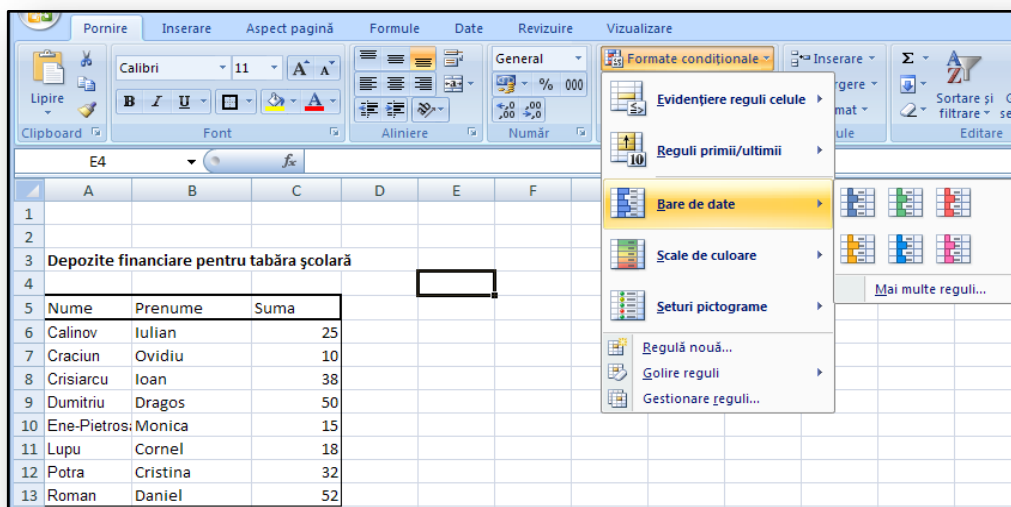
Pornire Inserare Aspect pagină Formule Date Revizuire Vizualizare

Lipire
Clipboard
Calibri 11
B I U
Font
Aliniere
General
% 000
Număr
Formate condiționale
Inserare
rgere
mat
ule
Σ
Sortare și filtrare
Editare

E4
$f_x$

| | A | B | C | D | E | F |
|---|---|---|---|---|---|---|
| 1 | | | | | | |
| 2 | | | | | | |
| 3 | Depozite financiare pentru tabăra școlară | | | | | |
| 4 | | | | | | |
| 5 | Nume | Prenume | Suma | | | |
| 6 | Calinov | Iulian | 25 | | | |
| 7 | Craciun | Ovidiu | 10 | | | |
| 8 | Crisiarcu | Ioan | 38 | | | |
| 9 | Dumitriu | Dragos | 50 | | | |
| 10 | Ene-Pietros | Monica | 15 | | | |
| 11 | Lupu | Cornel | 18 | | | |
| 12 | Potra | Cristina | 32 | | | |
| 13 | Roman | Daniel | 52 | | | |

Evidențiere reguli celule
Reguli primii/ultimii
Bare de date
Scale de culoare
Seturi pictograme
Regulă nouă...
Golire reguli
Gestionare reguli...
Mai multe reguli...